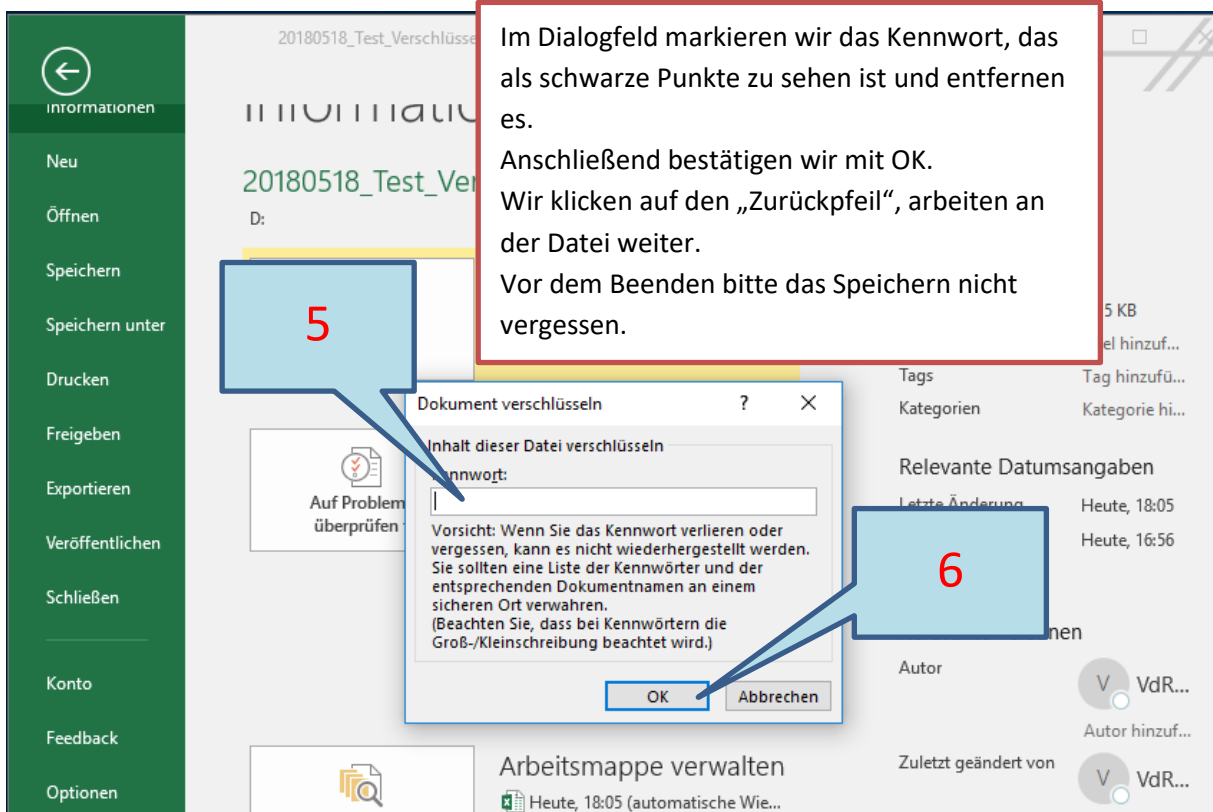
Informationen

Neu

Öffnen

Speichern

Speichern unter

Drucken

Freigeben

Exportieren

Veröffentlichen

Schließen

Konto

Feedback

Optionen

20180518_Test_Verschlüsse

Informatio

20180518_Test_Ver

D:

Im Dialogfeld markieren wir das Kennwort, das als schwarze Punkte zu sehen ist und entfernen es.
Anschließend bestätigen wir mit OK.
Wir klicken auf den „Zurückpfeil“, arbeiten an der Datei weiter.
Vor dem Beenden bitte das Speichern nicht vergessen.

5

5 KB

el hinzuf...

Tags

Tag hinzufü...

Kategorien

Kategorie hi...

Dokument verschlüsseln

?

Inhalt dieser Datei verschlüsseln

Kennwort:

Vorsicht: Wenn Sie das Kennwort verlieren oder vergessen, kann es nicht wiederhergestellt werden. Sie sollten eine Liste der Kennwörter und der entsprechenden Dokumentnamen an einem sicheren Ort verwahren.
(Beachten Sie, dass bei Kennwörtern die Groß-/Kleinschreibung beachtet wird.)

OK

Abbrechen

Auf Problem überprüfen

Relevante Datumsangaben

Letzte Änderung

Heute, 18:05

Heute, 16:56

6

nen

Autor

VdR...

Autor hinzuf...

Zuletzt geändert von

VdR...

Arbeitsmappe verwalten

Heute, 18:05 (automatische Wie...